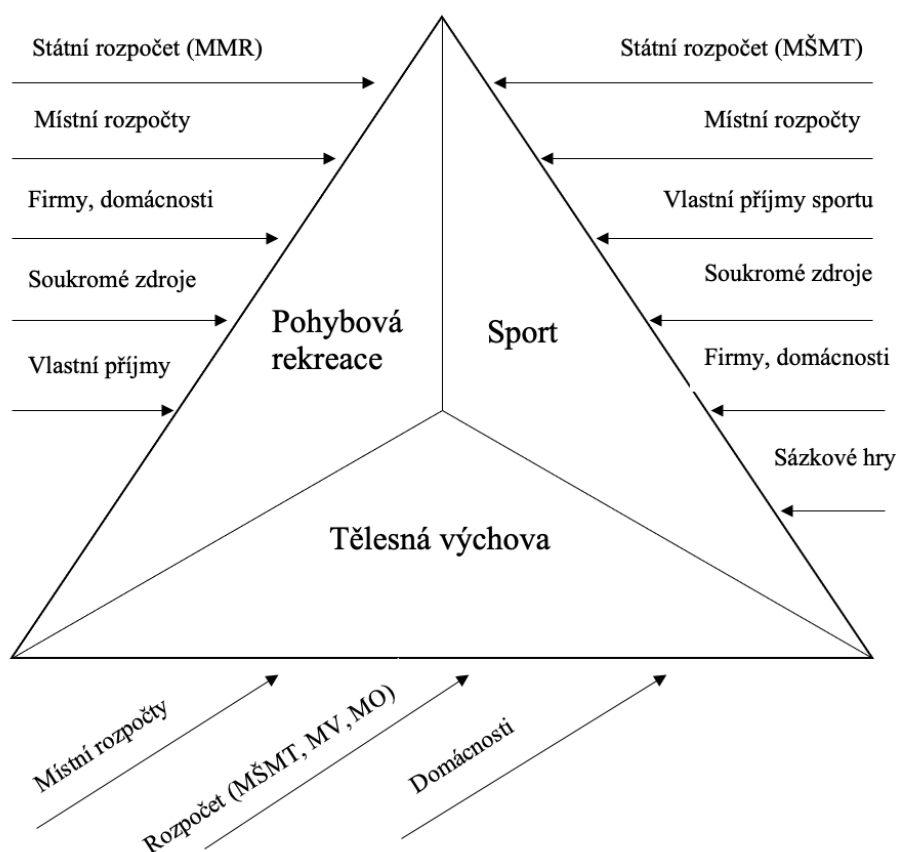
Státní rozpočet (MMR)

Místní rozpočty

Firmy, domácnosti

Soukromé zdroje

Vlastní příjmy

Pohybová rekreace

Sport

Státní rozpočet (MŠMT)

Místní rozpočty

Vlastní příjmy sportu

Soukromé zdroje

Firmy, domácnosti

Sázkové hry

Tělesná výchova

Místní rozpočty

Rozpočet (MŠMT, MV, MO)

Domácnosti